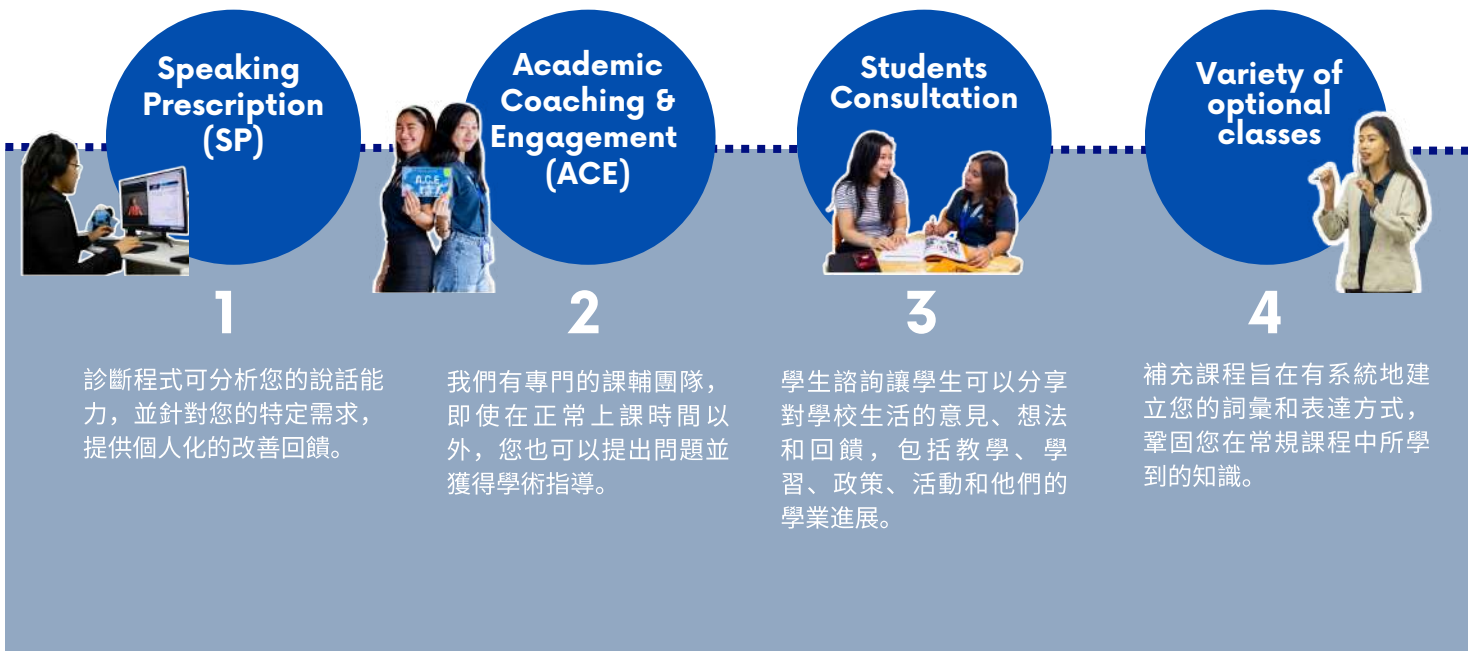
Speaking Prescription (SP)

1

診斷程式可分析您的說話能力，並針對您的特定需求，提供個人化的改善回饋。

Academic Coaching & Engagement (ACE)

2

我們有專門的課輔團隊，即使在正常上課時間以外，您也可以提出問題並獲得學術指導。

Students Consultation

3

學生諮詢讓學生可以分享對學校生活的意見、想法和回饋，包括教學、學習、政策、活動和他們的學業進展。

Variety of optional classes

4

補充課程旨在有系統地建立您的詞彙和表達方式，鞏固您在常規課程中所學到的知識。